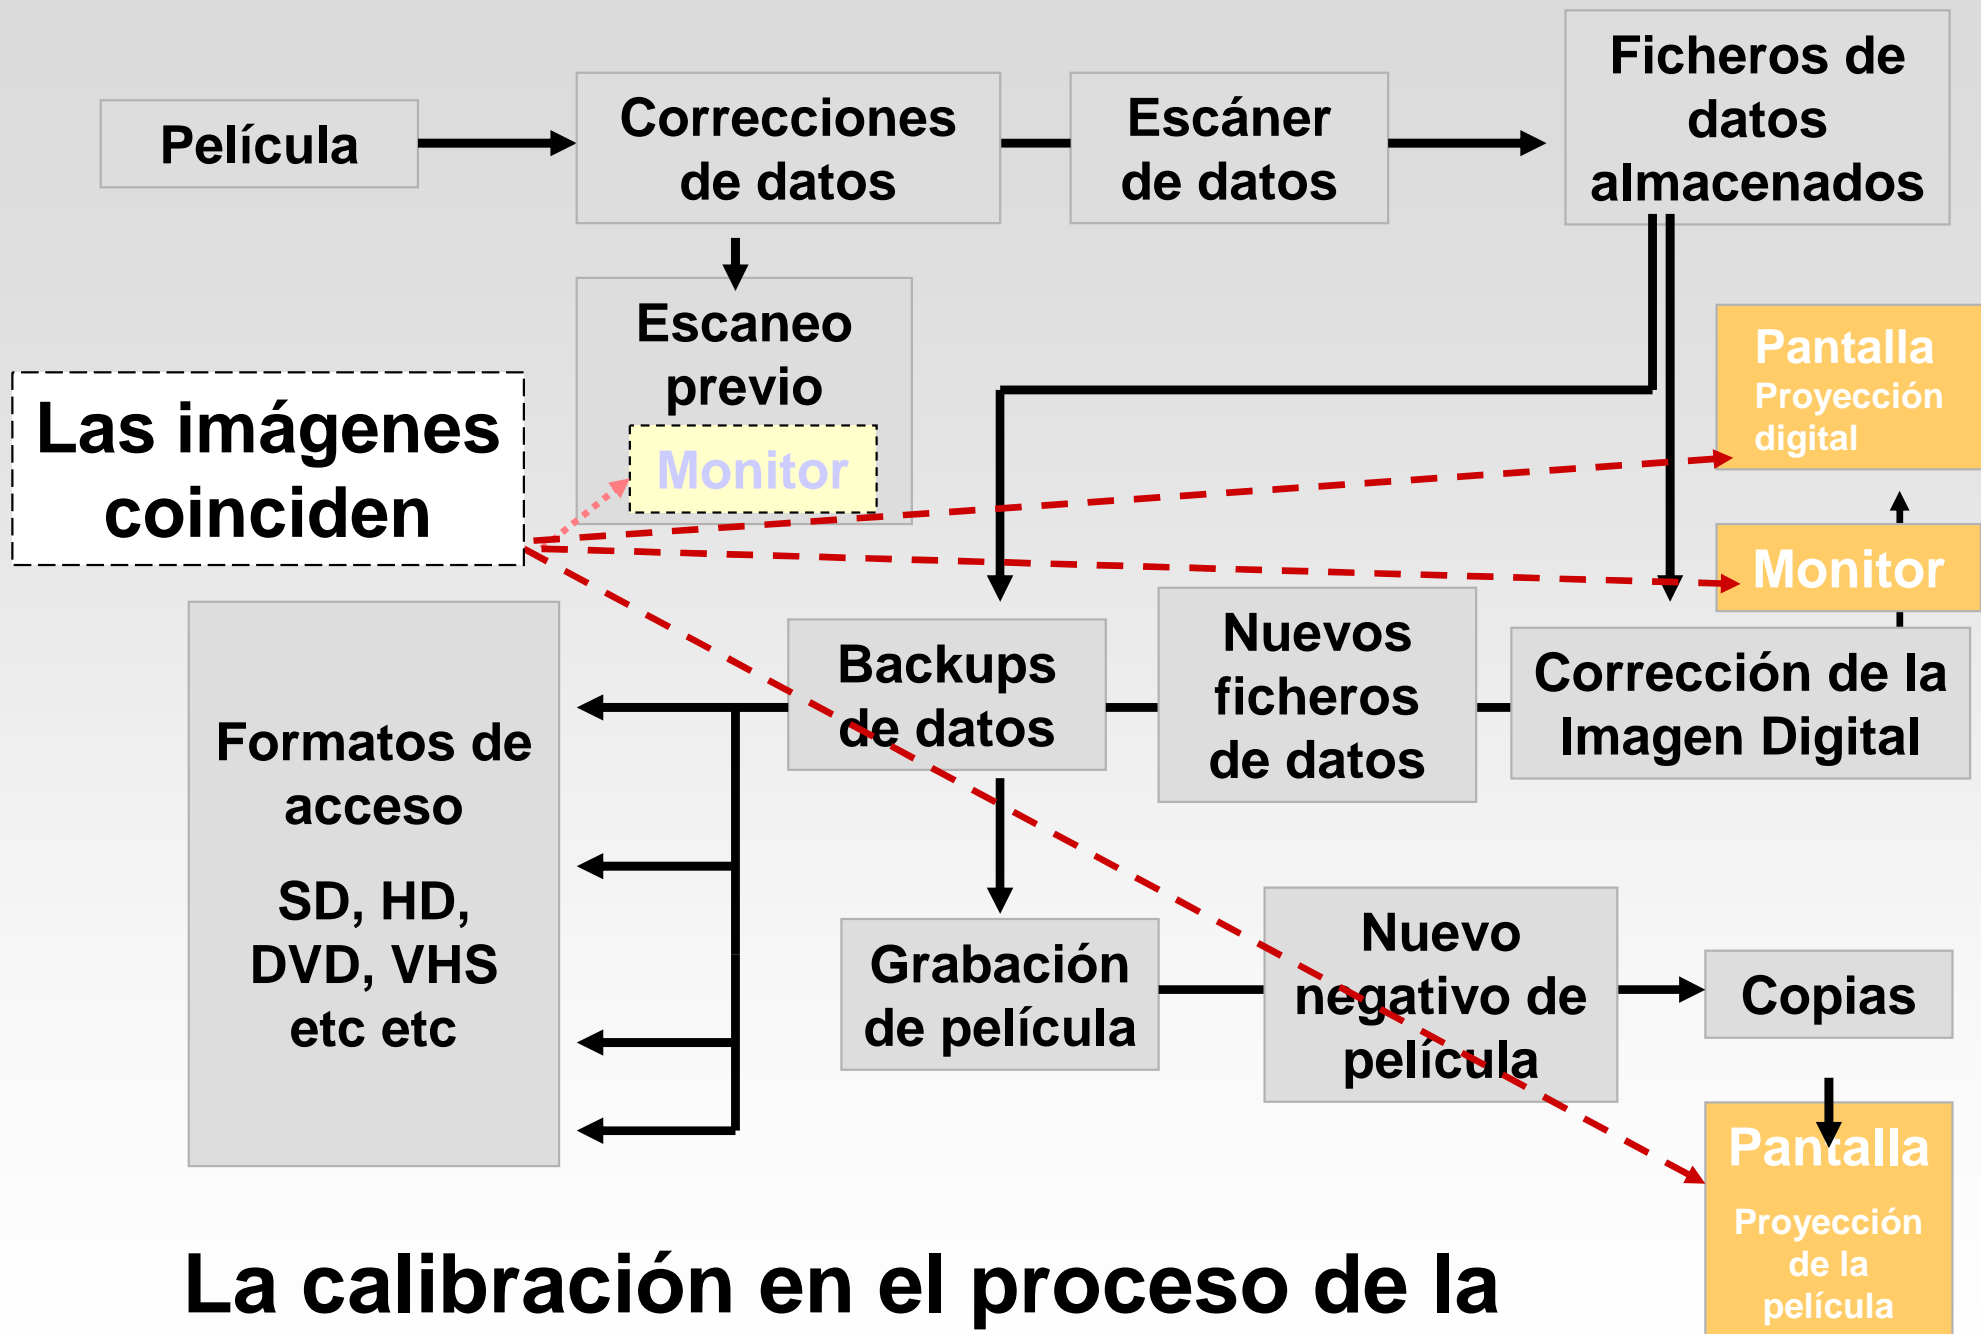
Película

Correcciones de datos

Escáner de datos

Ficheros de datos almacenados

Escaneo previo

Monitor

Las imágenes coinciden

Pantalla
Proyección digital

Monitor

Formatos de acceso

SD, HD, DVD, VHS etc etc

Backups de datos

Nuevos ficheros de datos

Corrección de la Imagen Digital

Grabación de película

Nuevo negativo de película

Copias

Pantalla
Proyección de la película

La calibración en el proceso de la